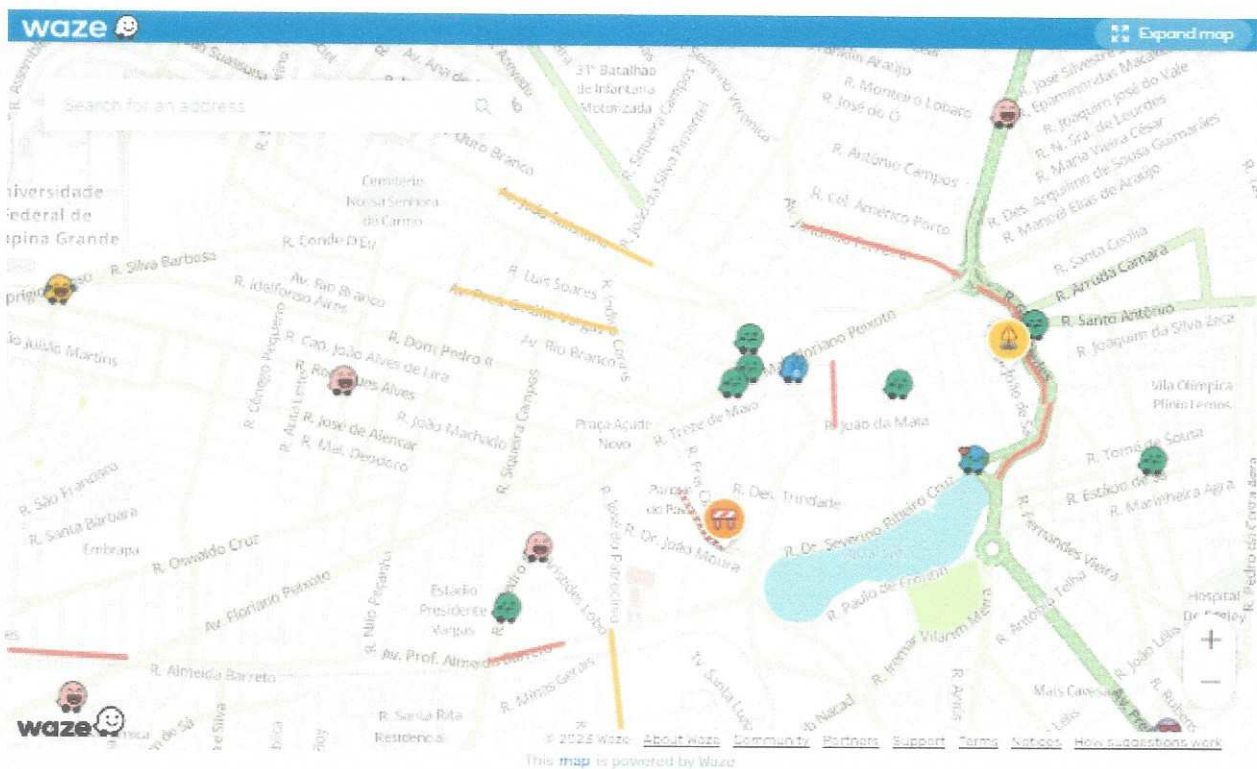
waze

Expand map

Search for an address

31° Batalhão de Infantaria Motorizada

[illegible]iversidade
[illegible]ederal de
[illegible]pina Grande

R. Silva Barbosa
R. Conde D'Eu
R. Ildefonso Ayres
Av. Rio Branco
R. Luis Soares
Av. Pres. Getúlio Vargas
R. Dom Pedro II
R. Cap. João Alves de Lira
R. Rodrigues Alves
R. José de Alencar
R. Mal. Deodoro
R. João Machado
R. Siqueira Campos
Praça Açude Novo
R. Treze de Maio
R. João da Mata
R. Des. Trindade
R. Dr. João Moura
R. Dr. Severino Ribeiro Cruz
R. Paulo de Frontin
R. Fernandes Vieira
R. Antônio Telha
Vila Olímpica Plínio Lemos
R. Tomé de Sousa
R. Estácio de Sá
R. Maninheira Agra
R. Santo Antônio
R. Joaquim da Silva Zeca
R. Arruda Câmara
R. Santa Cecília
R. Manoel Elias de Araújo
R. Des. Arquelino de Sousa Guimarães
R. Maria Vieira César
R. N. Sra. de Lourdes
R. Joaquim José do Vale
R. Epaminondas Macalé
R. José Silvestre
R. Monteiro Lobato
R. José do O
R. Antônio Campos
R. Cel. Américo Porto
R. Floriano Peixoto
Cemitério Nossa Senhora do Carmo
R. Ouro Branco
R. Suassuna
R. João Martins
R. São Francisco
R. Santa Bárbara
Embrapa
R. Oswaldo Cruz
Av. Floriano Peixoto
R. Cônego Pequeno
R. Não Pequeno
Estádio Presidente Vargas
R. Almeida Barreto
Av. Prof. Almeida Barreto
R. Minas Gerais
R. Santa Rita
Residencial
R. Irineu Joffily
R. Pedro II
R. Paraíba
R. Dr. Vasconcelos
R. João Lelis
Mais Cavalo
Hospital Dr. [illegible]
R. Pedro da Costa Agra

waze

+
−

© 2025 Waze About Waze Community Partners Support Terms Notices How suggestions work
This map is powered by Waze